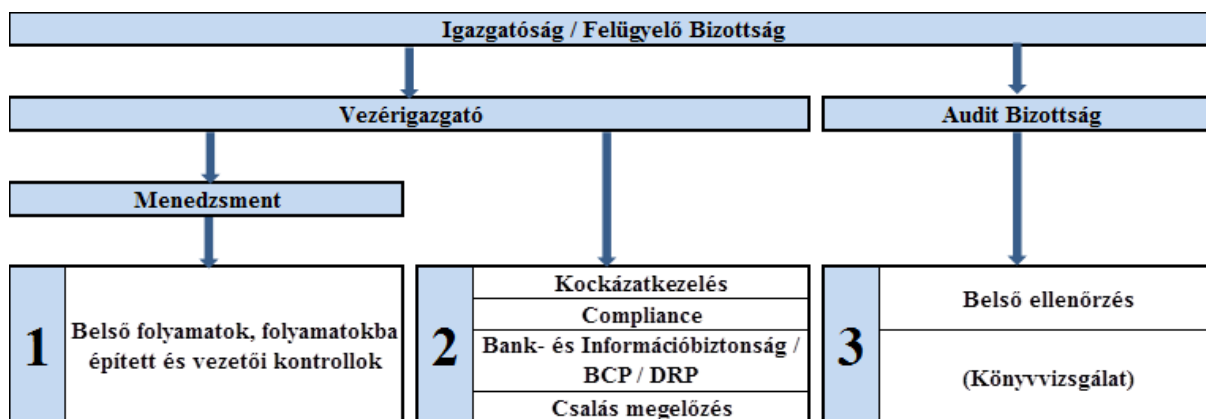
Igazgatóság / Felügyelő Bizottság

Vezérigazgató

Audit Bizottság

Menedzsment

1

Belső folyamatok, folyamatokba épített és vezetői kontrollok

2

Kockázatkezelés

Compliance

Bank- és Információbiztonság / BCP / DRP

Csalás megelőzés

3

Belső ellenőrzés

(Könyvvizsgálat)